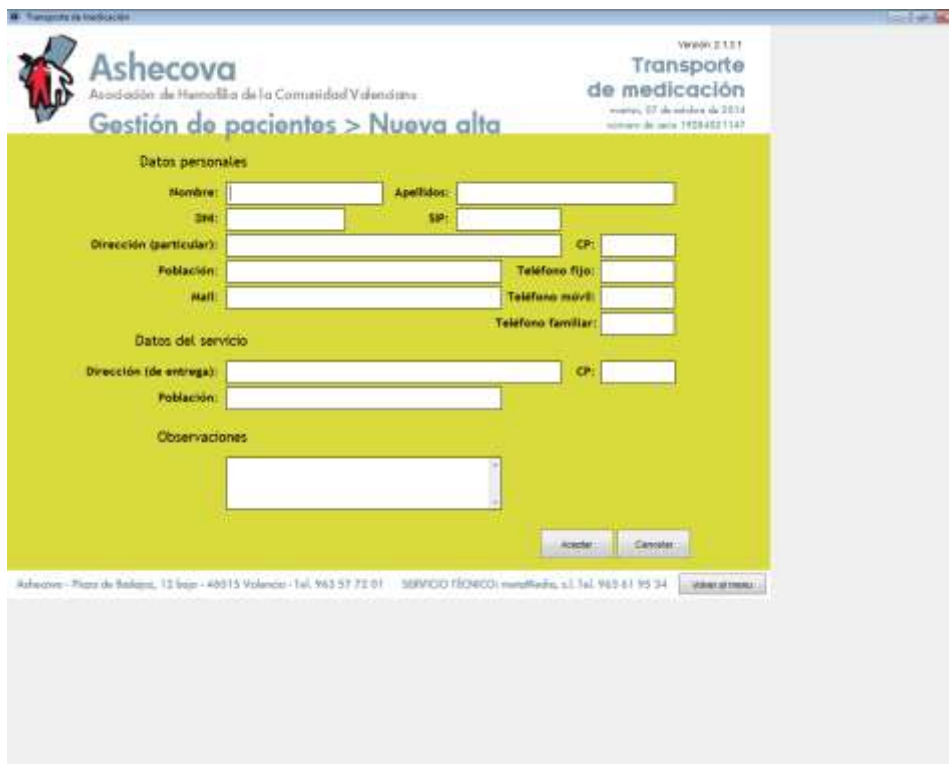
Transporte de medicación

Ashecova
Asociación de Hemofilia de la Comunidad Valenciana

Versión 2.1.3.1
Transporte de medicación
martes, 07 de octubre de 2014
número de serie 19284521147

Gestión de pacientes > Nueva alta

Datos personales

Nombre:
Apellidos:
DNI:
SIP:
Dirección (particular):
CP:
Población:
Teléfono fijo:
Mail:
Teléfono móvil:
Teléfono familiar:

Datos del servicio

Dirección (de entrega):
CP:
Población:

Observaciones

Aceptar
Cancelar

Ashecova - Plaza de Badajoz, 12 bajo - 46015 Valencia - Tel. 963 57 72 01    SERVICIO TÉCNICO: metaMedia, s.l. Tel. 963 61 95 34

Volver al menu